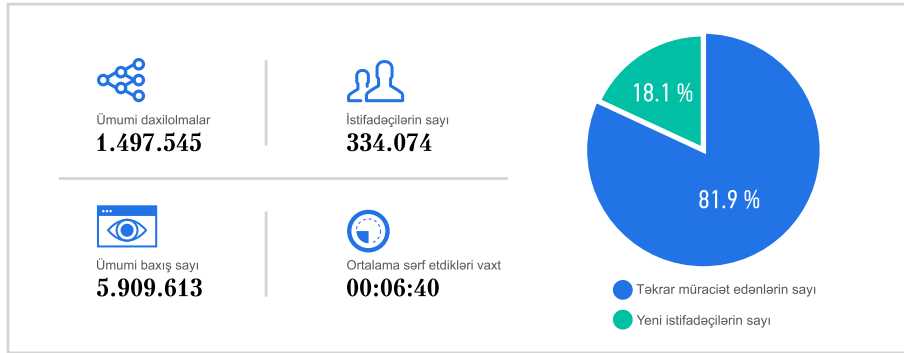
Ümumi daxilolmalar
1.497.545

İstifadəçilərin sayı
334.074

Ümumi baxış sayı
5.909.613

Ortalama sərf etdikləri vaxt
00:06:40

18.1 %

81.9 %

Təkrar müraciət edənlərin sayı

Yeni istifadəçilərin sayı